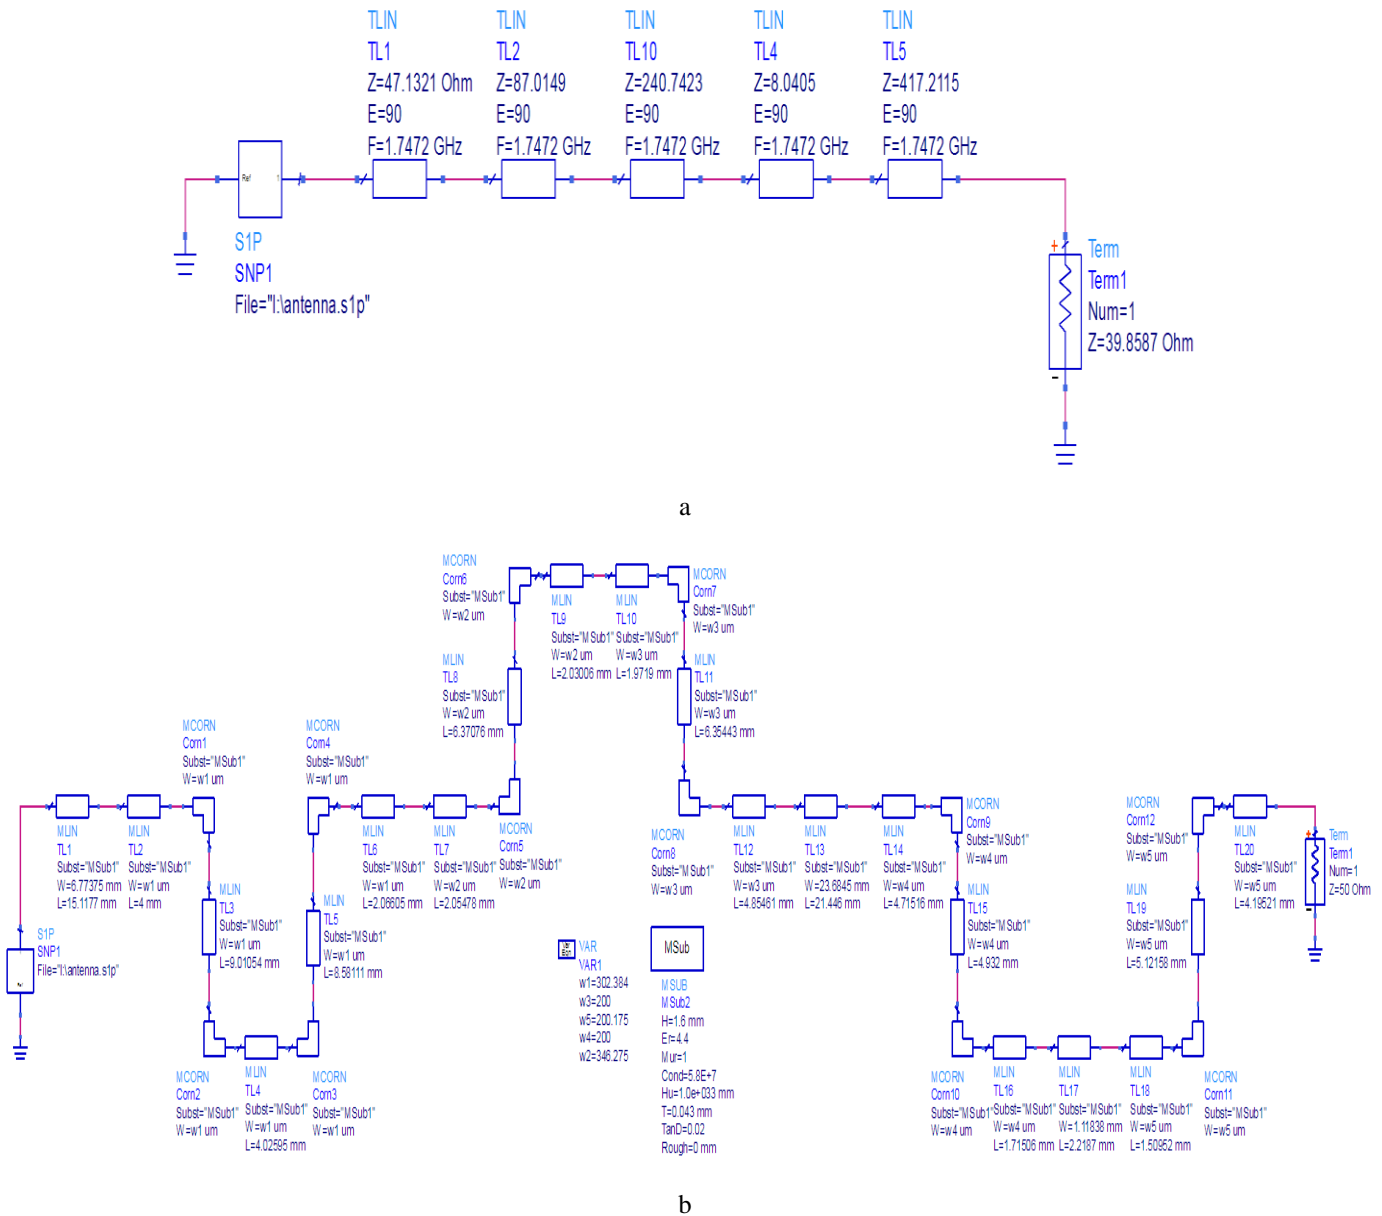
TLIN
TL1
Z=47.1321 Ohm
E=90
F=1.7472 GHz

TLIN
TL2
Z=87.0149
E=90
F=1.7472 GHz

TLIN
TL10
Z=240.7423
E=90
F=1.7472 GHz

TLIN
TL4
Z=8.0405
E=90
F=1.7472 GHz

TLIN
TL5
Z=417.2115
E=90
F=1.7472 GHz

Ref

S1P
SNP1
File="I:\antenna.s1p"

Term
Term1
Num=1
Z=39.8587 Ohm

a

MCORN
Corn6
Subst="MSub1"
W=w2 um

MLIN
TL9
Subst="MSub1"
W=w2 um
L=2.03006 mm

MLIN
TL10
Subst="MSub1"
W=w3 um
L=1.9719 mm

MCORN
Corn7
Subst="MSub1"
W=w3 um

MLIN
TL8
Subst="MSub1"
W=w2 um
L=6.37076 mm

MLIN
TL11
Subst="MSub1"
W=w3 um
L=6.35443 mm

MCORN
Corn1
Subst="MSub1"
W=w1 um

MCORN
Corn4
Subst="MSub1"
W=w1 um

MLIN
TL1
Subst="MSub1"
W=6.77375 mm
L=15.1177 mm

MLIN
TL2
Subst="MSub1"
W=w1 um
L=4 mm

MLIN
TL3
Subst="MSub1"
W=w1 um
L=9.01054 mm

MLIN
TL6
Subst="MSub1"
W=w1 um
L=2.06605 mm

MLIN
TL7
Subst="MSub1"
W=w2 um
L=2.05478 mm

MCORN
Corn5
Subst="MSub1"
W=w2 um

MLIN
TL5
Subst="MSub1"
W=w1 um
L=8.58111 mm

S1P
SNP1
File="I:\antenna.s1p"

MCORN
Corn8
Subst="MSub1"
W=w3 um

MLIN
TL12
Subst="MSub1"
W=w3 um
L=4.85461 mm

MLIN
TL13
Subst="MSub1"
W=23.6845 mm
L=21.446 mm

MLIN
TL14
Subst="MSub1"
W=w4 um
L=4.71516 mm

MCORN
Corn9
Subst="MSub1"
W=w4 um

MCORN
Corn12
Subst="MSub1"
W=w5 um

MLIN
TL20
Subst="MSub1"
W=w5 um
L=4.19521 mm

Term
Term1
Num=1
Z=50 Ohm

MLIN
TL15
Subst="MSub1"
W=w4 um
L=4.932 mm

MLIN
TL19
Subst="MSub1"
W=w5 um
L=5.12158 mm

VAR
VAR1
w1=302.384
w3=200
w5=200.175
w4=200
w2=346.275

MSub
MSUB
MSub2
H=1.6 mm
Er=4.4
Mur=1
Cond=5.8E+7
Hu=1.0e+033 mm
T=0.043 mm
TanD=0.02
Rough=0 mm

MCORN
Corn2
Subst="MSub1"
W=w1 um

MLIN
TL4
Subst="MSub1"
W=w1 um
L=4.02595 mm

MCORN
Corn3
Subst="MSub1"
W=w1 um

MCORN
Corn10
Subst="MSub1"
W=w4 um

MLIN
TL16
Subst="MSub1"
W=w4 um
L=1.71506 mm

MLIN
TL17
Subst="MSub1"
W=1.11838 mm
L=2.2187 mm

MLIN
TL18
Subst="MSub1"
W=w5 um
L=1.50952 mm

MCORN
Corn11
Subst="MSub1"
W=w5 um

b